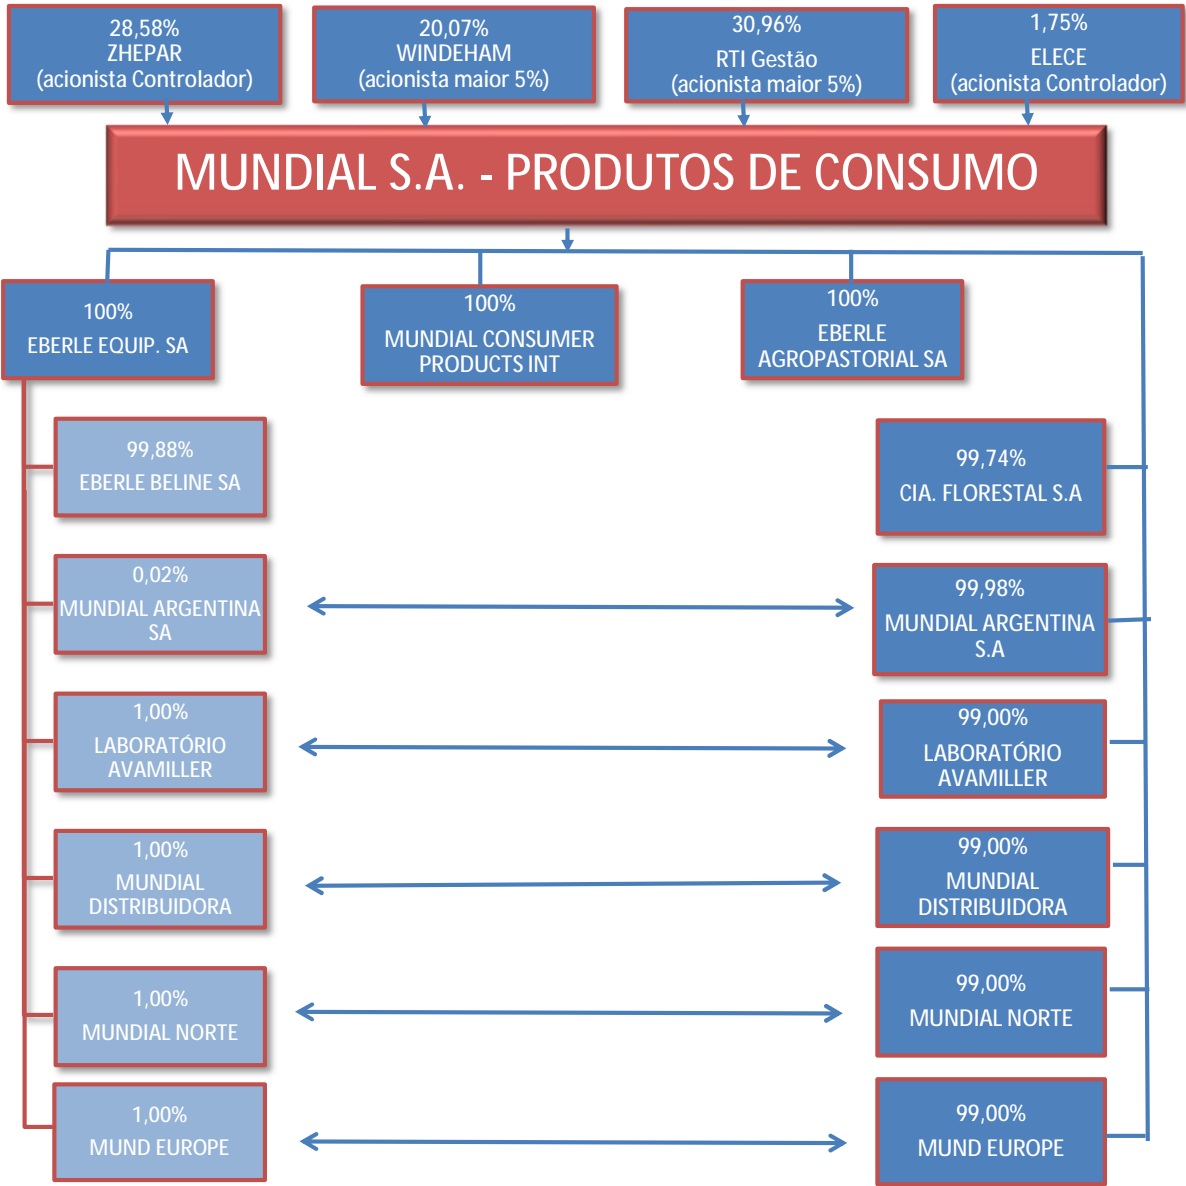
28,58%
ZHEPAR
(acionista Controlador)

20,07%
WINDEHAM
(acionista maior 5%)

30,96%
RTI Gestão
(acionista maior 5%)

1,75%
ELECE
(acionista Controlador)

MUNDIAL S.A. - PRODUTOS DE CONSUMO

100%
EBERLE EQUIP. SA

100%
MUNDIAL CONSUMER PRODUCTS INT

100%
EBERLE AGROPASTORIAL SA

99,88%
EBERLE BELINE SA

99,74%
CIA. FLORESTAL S.A

0,02%
MUNDIAL ARGENTINA SA

99,98%
MUNDIAL ARGENTINA S.A

1,00%
LABORATÓRIO AVAMILLER

99,00%
LABORATÓRIO AVAMILLER

1,00%
MUNDIAL DISTRIBUIDORA

99,00%
MUNDIAL DISTRIBUIDORA

1,00%
MUNDIAL NORTE

99,00%
MUNDIAL NORTE

1,00%
MUND EUROPE

99,00%
MUND EUROPE